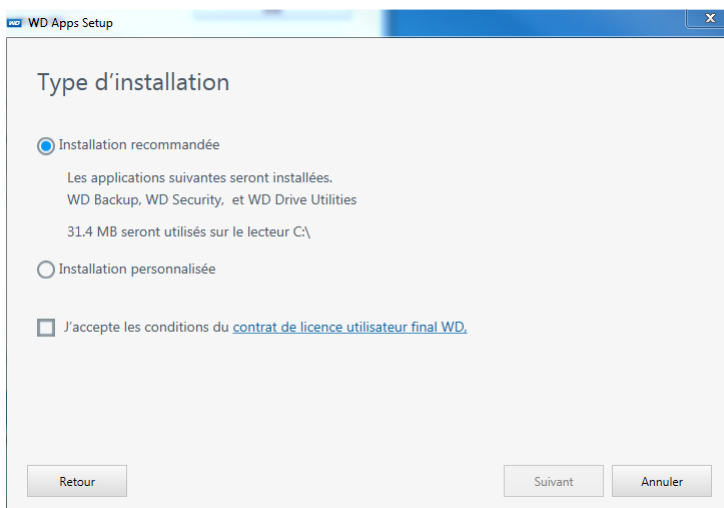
WD WD Apps Setup

Type d’installation

Installation recommandée

Les applications suivantes seront installées.
WD Backup, WD Security,  et WD Drive Utilities

31.4 MB seront utilisés sur le lecteur C:\

Installation personnalisée

J’accepte les conditions du contrat de licence utilisateur final WD.

Retour

Suivant

Annuler